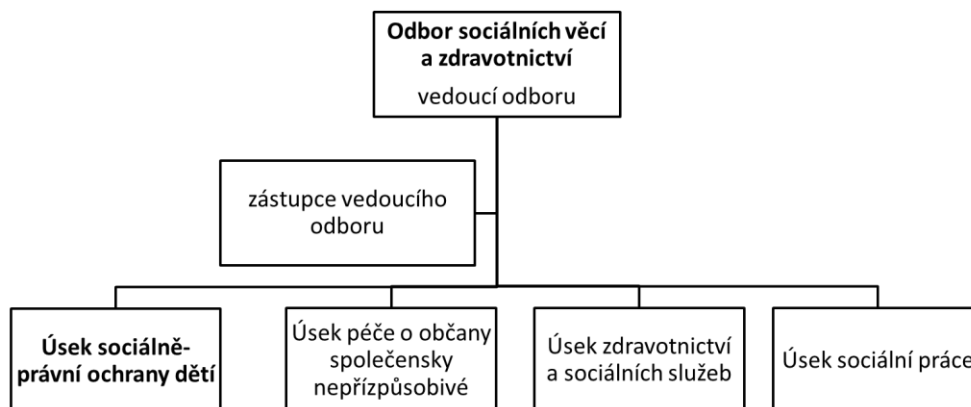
Odbor sociálních věcí a zdravotnictví
vedoucí odboru

zástupce vedoucího odboru

Úsek sociálně-právní ochrany dětí

Úsek péče o občany společensky nepřízpůsobivé

Úsek zdravotnictví a sociálních služeb

Úsek sociální práce